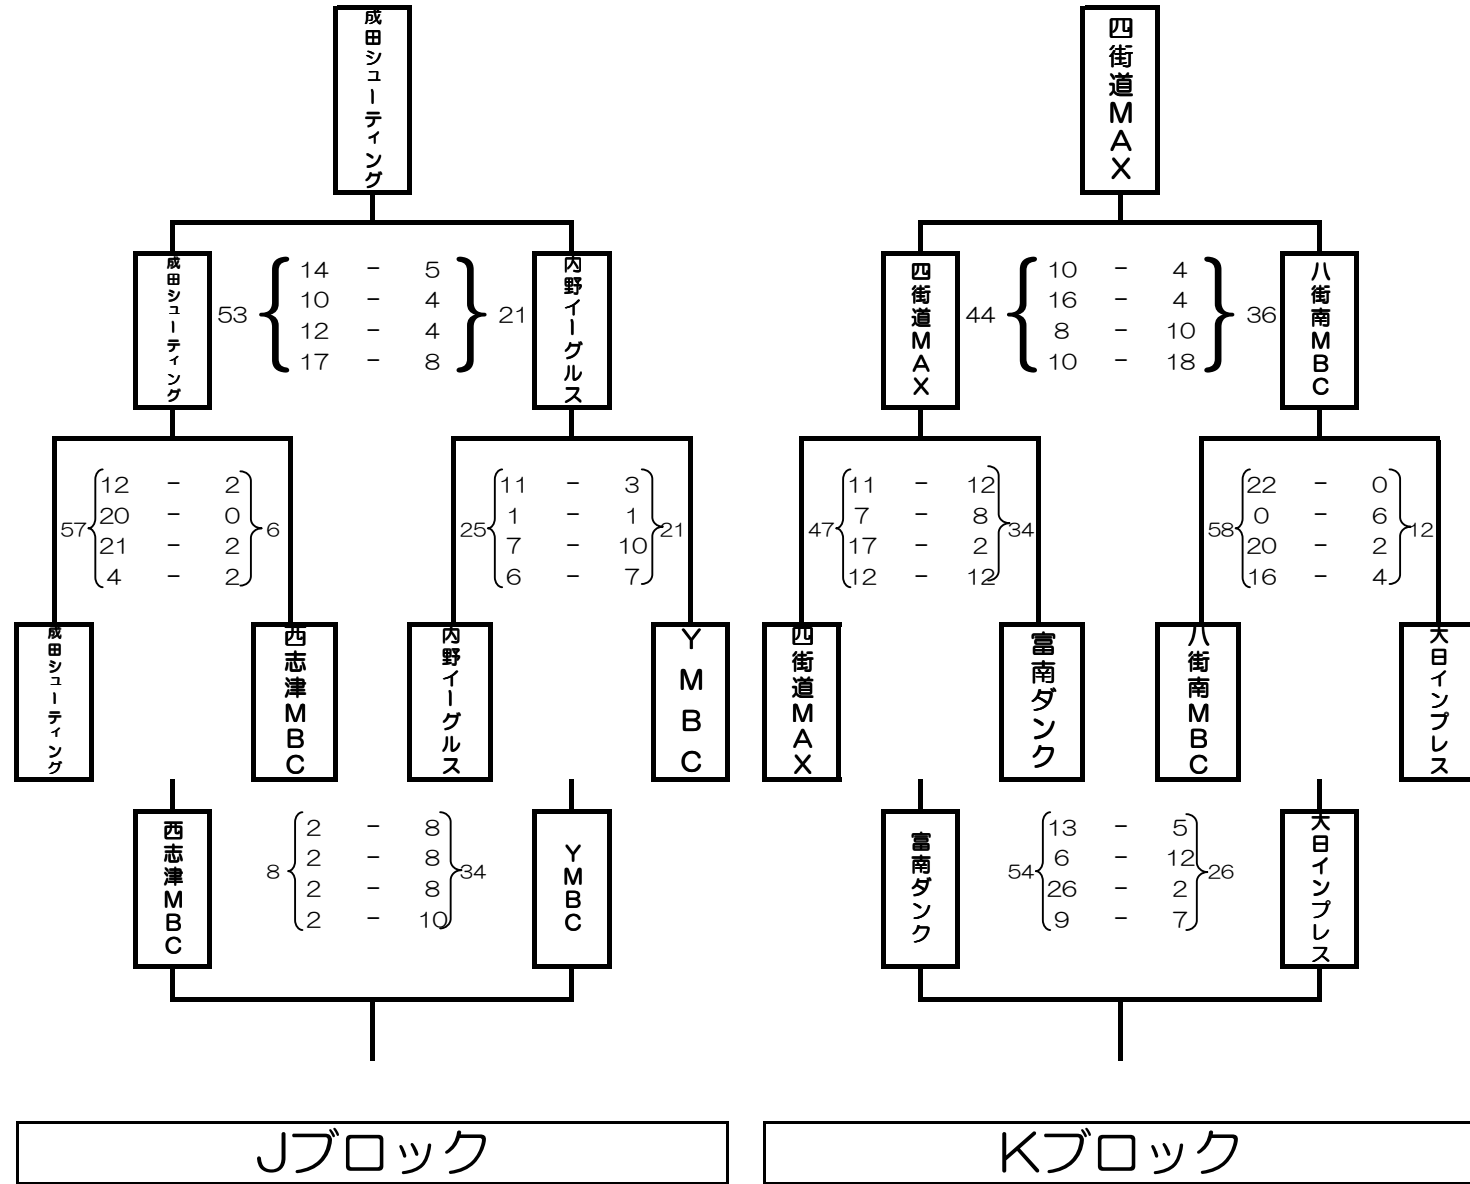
成田シューティング

成田シューティング
53
14 - 5
10 - 4
12 - 4
17 - 8
21
内野イーグルス

57
12 - 2
20 - 0
21 - 2
4 - 2
6

25
11 - 3
1 - 1
7 - 10
6 - 7
21

成田シューティング
西志津MBC
内野イーグルス
YMBC

西志津MBC
8
2 - 8
2 - 8
2 - 8
2 - 10
34
YMBC

Jブロック

四街道MAX

四街道MAX
44
10 - 4
16 - 4
8 - 10
10 - 18
36
八街南MBC

47
11 - 12
7 - 8
17 - 2
12 - 12
34

58
22 - 0
0 - 6
20 - 2
16 - 4
12

四街道MAX
富南ダンク
八街南MBC
大日インプレス

富南ダンク
54
13 - 5
6 - 12
26 - 2
9 - 7
26
大日インプレス

Kブロック